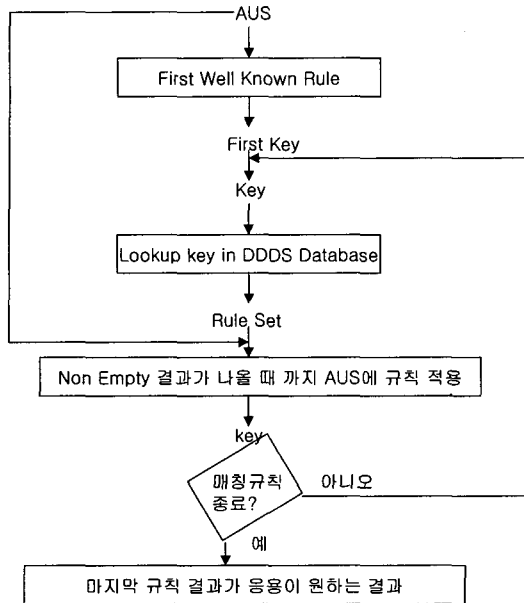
AUS

First Well Known Rule

First Key

Key

Lookup key in DDDS Database

Rule Set

Non Empty 결과가 나올 때 까지 AUS에 규칙 적용

key

매칭규칙 종료?

아니오

예

마지막 규칙 결과가 응용이 원하는 결과